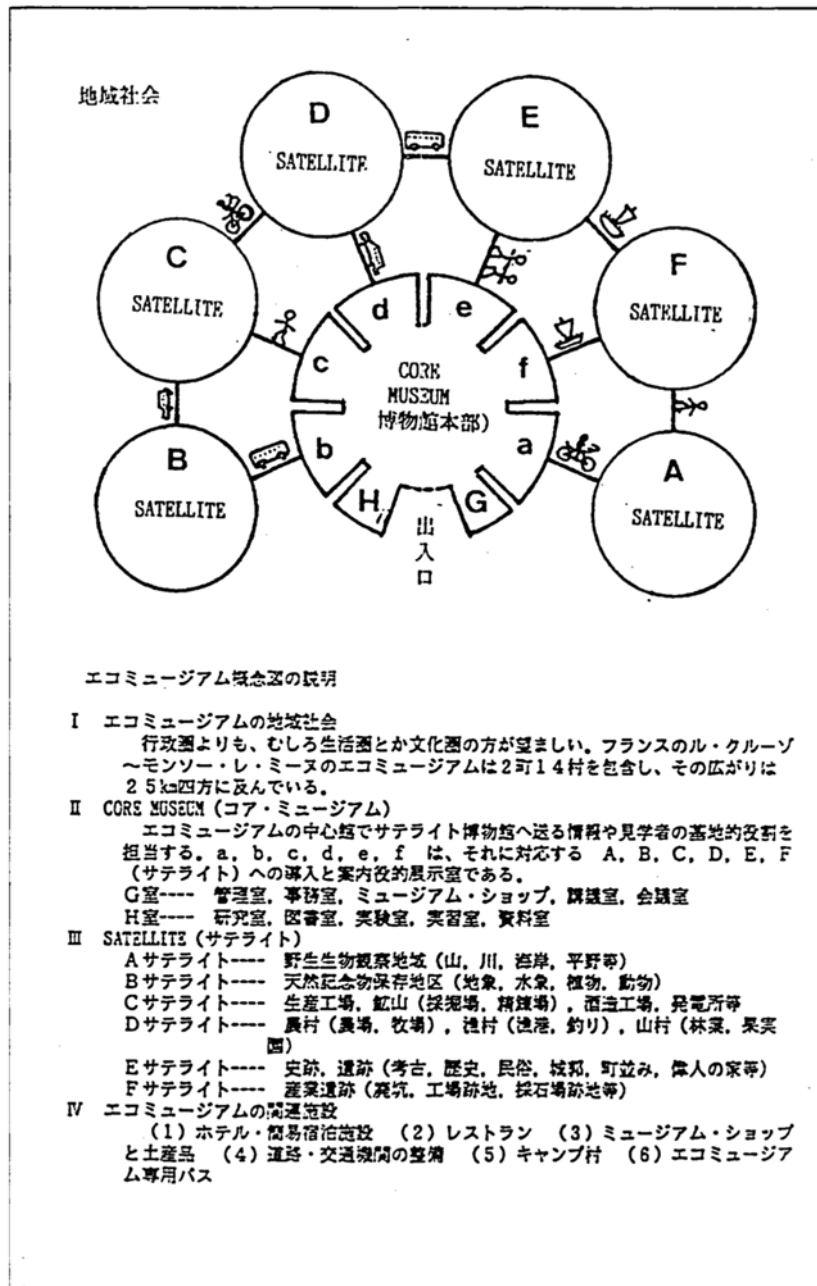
地域社会

D
SATELLITE

E
SATELLITE

C
SATELLITE

F
SATELLITE

B
SATELLITE

A
SATELLITE

d
e
c
f
b
a
H
G

CORE
MUSEUM
博物館本部)

出
入
口

エコミュージアム概念図の説明

I　エコミュージアムの地域社会
行政圏よりも、むしろ生活圏とか文化圏の方が望ましい。フランスのル・クルーゾ〜モンソー・レ・ミーヌのエコミュージアムは2町14村を包含し、その広がりは25km四方に及んでいる。
II　CORE MUSEUM (コア・ミュージアム)
エコミュージアムの中心館でサテライト博物館へ送る情報や見学者の基地的役割を担当する。a, b, c, d, e, f は、それに対応する A, B, C, D, E, F (サテライト) への導入と案内役的展示室である。
G室---- 管理室, 事務室, ミュージアム・ショップ, 講義室, 会議室
H室---- 研究室, 図書室, 実験室, 実習室, 資料室
III　SATELLITE (サテライト)
Aサテライト---- 野生生物観察地域 (山, 川, 海岸, 平野等)
Bサテライト---- 天然記念物保存地区 (地象, 水象, 植物, 動物)
Cサテライト---- 生産工場, 鉱山 (採掘場, 精錬場), 酒造工場, 発電所等
Dサテライト---- 農村 (農場, 牧場), 漁村 (漁港, 釣り), 山村 (林業, 果実園)
Eサテライト---- 史跡, 遺跡 (考古, 歴史, 民俗, 城郭, 町並み, 偉人の家等)
Fサテライト---- 産業遺跡 (廃坑, 工場跡地, 採石場跡地等)
IV　エコミュージアムの関連施設
(1) ホテル・簡易宿泊施設　(2) レストラン　(3) ミュージアム・ショップと土産品　(4) 道路・交通機関の整備　(5) キャンプ村　(6) エコミュージアム専用バス